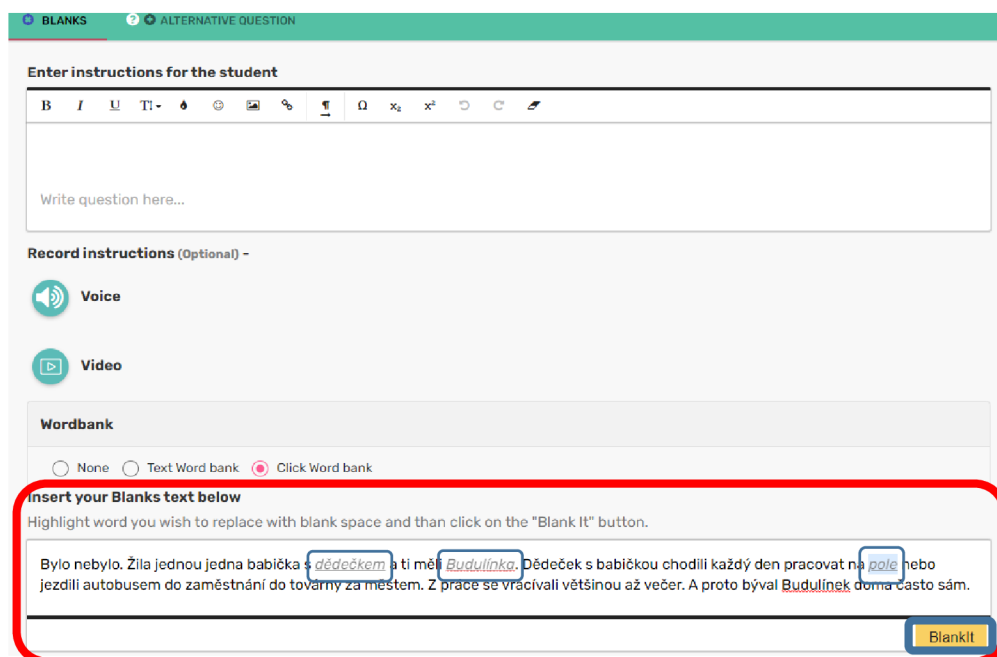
BLANKS ALTERNATIVE QUESTION

Enter instructions for the student

B I U T↕ ¶ Ω x₂ x²

Write question here...

Record instructions (Optional) -

Voice

Video

Wordbank

None Text Word bank Click Word bank

Insert your Blanks text below

Highlight word you wish to replace with blank space and than click on the "Blank It" button.

Bylo nebylo. Žila jednou jedna babička s dědečkem a ti měli Budulínka. Dědeček s babičkou chodili každý den pracovat na pole nebo jezdili autobusem do zaměstnání do továrny za městem. Z práce se vraceli většinou až večer. A proto býval Budulínek doma často sám.

BlankIt